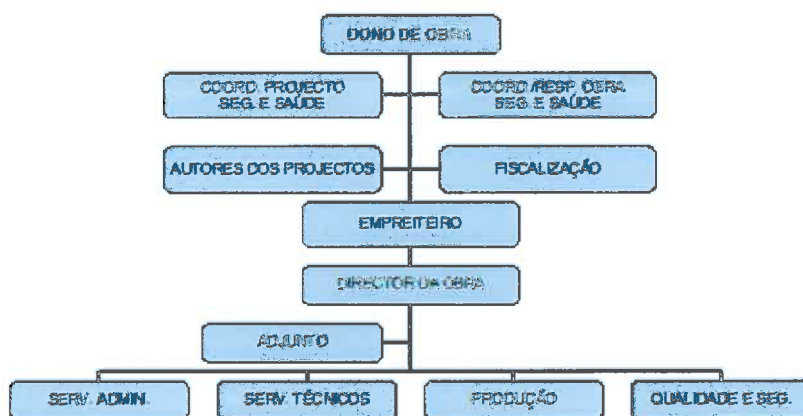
DONO DE OBRA

COORD. PROJECTO SEG. E SAÚDE

COORD./RESP. OBRA SEG. E SAÚDE

AUTORES DOS PROJECTOS

FISCALIZAÇÃO

EMPREITEIRO

DIRECTOR DA OBRA

ADJUNTO

SERV. ADMIN.

SERV. TÉCNICOS

PRODUÇÃO

QUALIDADE E SEG.